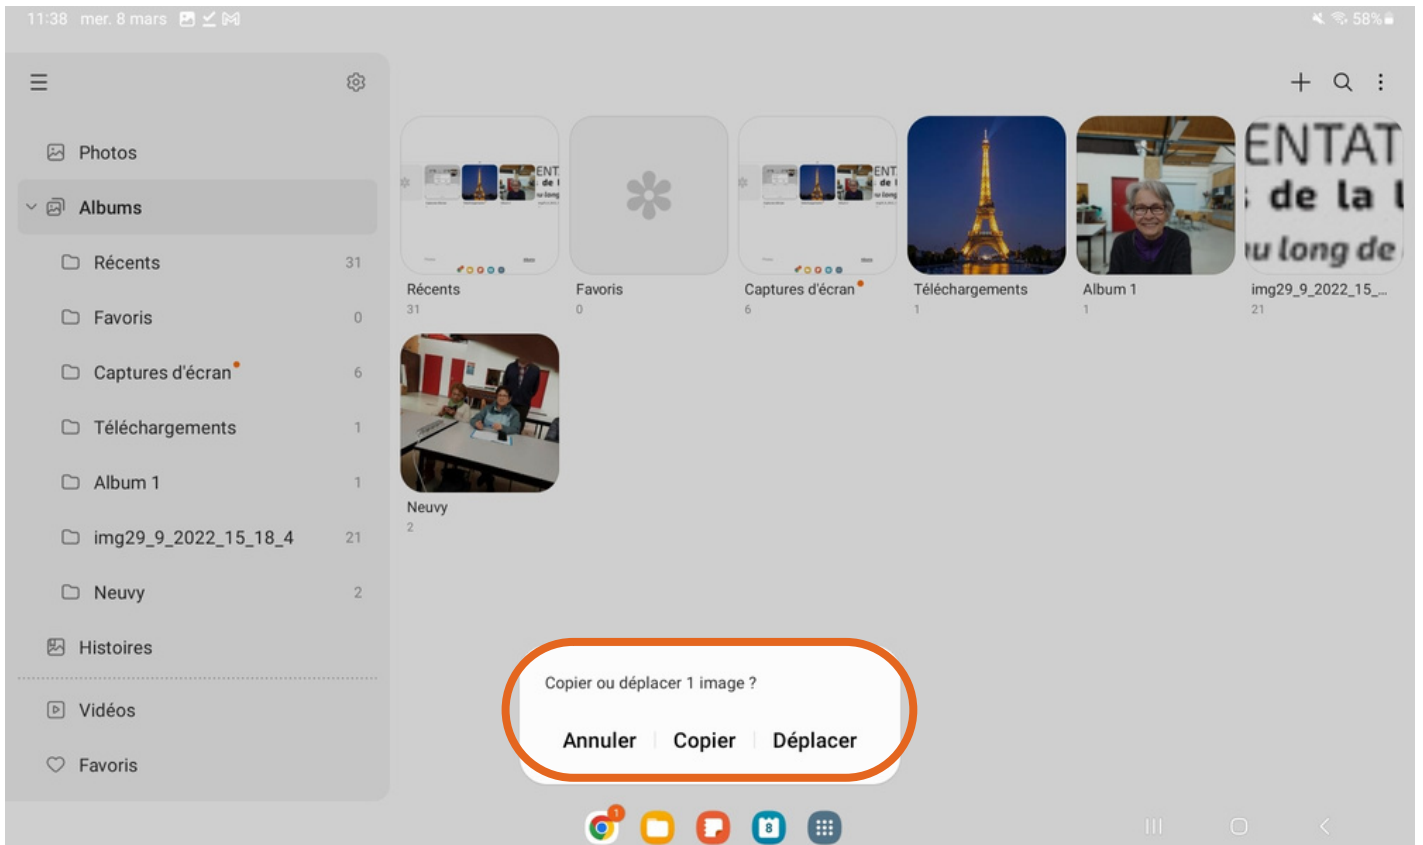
11:38 mer. 8 mars

58%

Photos

Albums

Récents 31

Favoris 0

Captures d'écran 6

Téléchargements 1

Album 1 1

img29_9_2022_15_18_4 21

Neuvy 2

Histoires

Vidéos

Favoris

Récents
31

Favoris
0

Captures d'écran
6

Téléchargements
1

Album 1
1

ENTAT
de la
u long de

img29_9_2022_15_...
21

Neuvy
2

Copier ou déplacer 1 image ?

Annuler | Copier | Déplacer

1

8